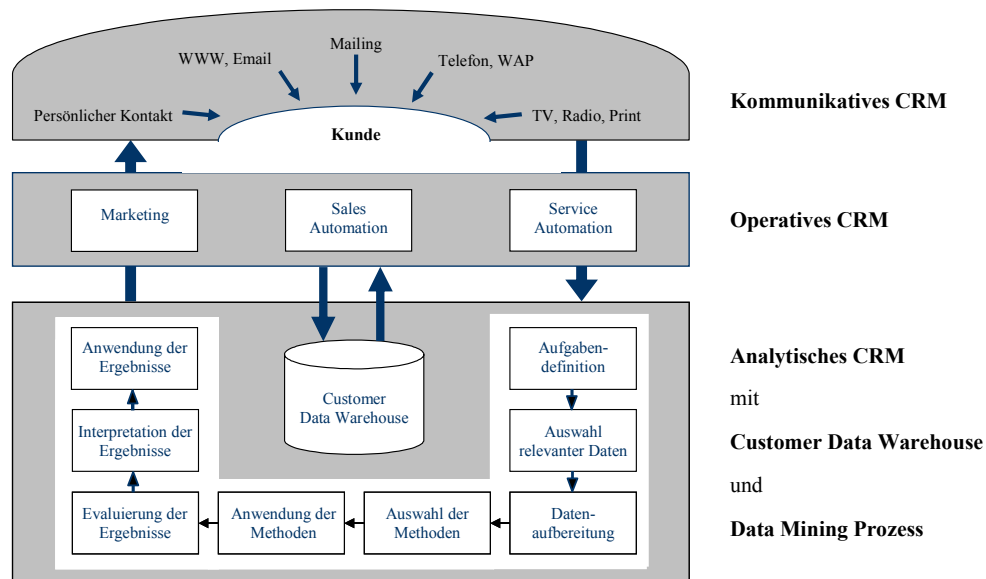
Mailing

WWW, Email

Telefon, WAP

Persönlicher Kontakt

Kunde

TV, Radio, Print

Kommunikatives CRM

Marketing

Sales Automation

Service Automation

Operatives CRM

Anwendung der Ergebnisse

Interpretation der Ergebnisse

Evaluierung der Ergebnisse

Customer Data Warehouse

Aufgabendefinition

Auswahl relevanter Daten

Datenaufbereitung

Auswahl der Methoden

Anwendung der Methoden

Analytisches CRM

mit

Customer Data Warehouse

und

Data Mining Prozess